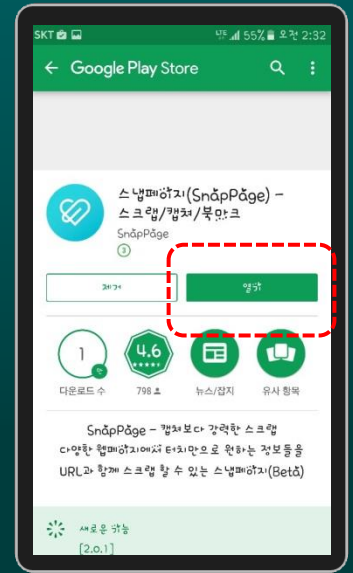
SKT 55% 오전 2:32

Google Play Store

스냅페이지(SnapPage) - 스크랩/캡쳐/북마크

SnapPage

3

제거

열기

1

다운로드 수

4.6

798

뉴스/잡지

유사 항목

SnapPage - 캡쳐보다 강력한 스크랩

다양한 웹페이지에서 터치만으로 원하는 정보들을 URL과 함께 스크랩 할 수 있는 스냅페이지(Beta)

새로운 기능

[2.0.1]